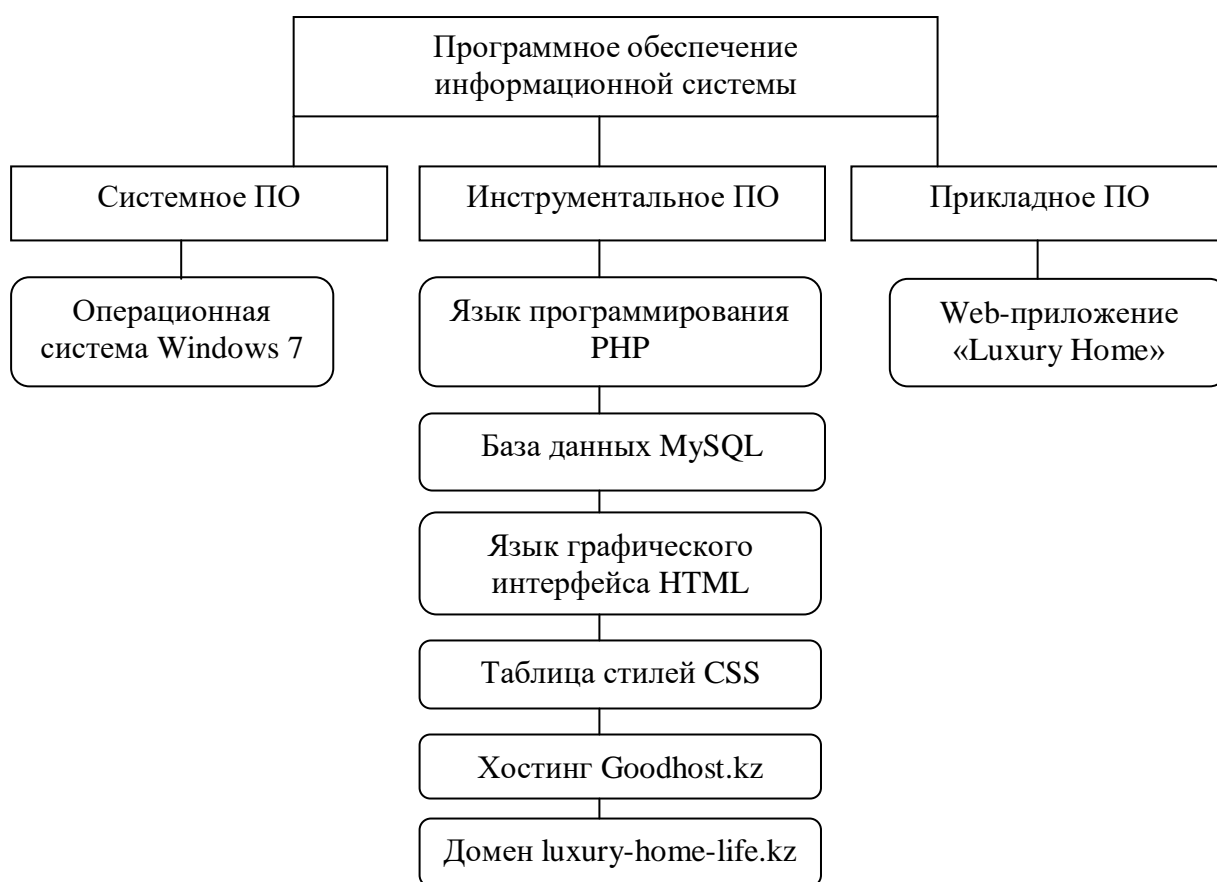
Программное обеспечение информационной системы

Системное ПО

Операционная система Windows 7

Инструментальное ПО

Язык программирования PHP

База данных MySQL

Язык графического интерфейса HTML

Таблица стилей CSS

Хостинг Goodhost.kz

Домен luxury-home-life.kz

Прикладное ПО

Web-приложение «Luxury Home»